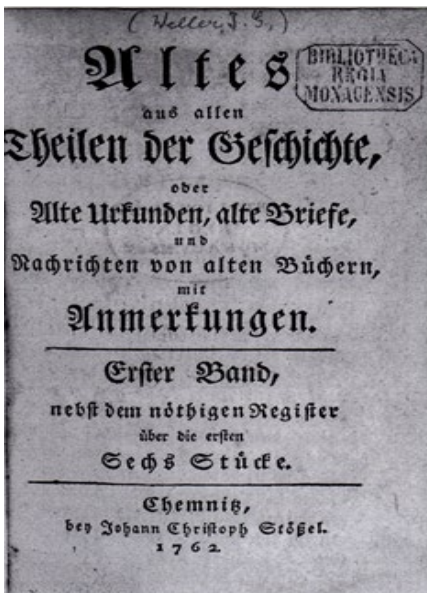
(Heller, J. S.)

Altes

BIBLIOTHECA REGIA MONACENSIS

aus allen Theilen der Geschichte, oder Alte Urkunden, alte Briefe, und Nachrichten von alten Büchern, mit Anmerkungen.

Erster Band, nebst dem nöthigen Register über die ersten Sechs Stücke.

Chemnitz, bey Johann Christoph Stößel. 1762.